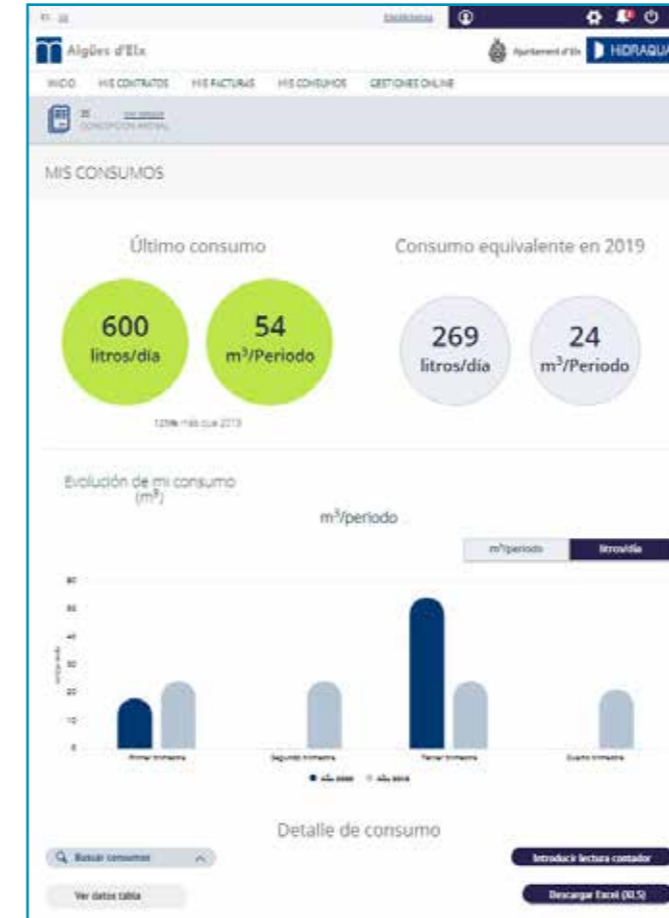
Aigües d'Elx

Ajuntament d'Elx HIDRAQUA

INICIO MIS CONTRATOS MIS FACTURAS MIS CONSUMOS GESTIONES ONLINE

MIS CONSUMOS

Último consumo

600 litros/día

54 m$^3$/Periodo

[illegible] más que 2019

Consumo equivalente en 2019

269 litros/día

24 m$^3$/Periodo

Evolución de mi consumo (m$^3$)

m$^3$/periodo

m$^3$/periodo litros/día

60
50
40
30
20
10
0

Primer trimestre Segundo trimestre Tercer trimestre Cuarto trimestre

Año 2020 Año 2019

Detalle de consumo

Buscar consumos

Ver datos tabla

Introducir lectura contador

Descargar Excel (XLS)